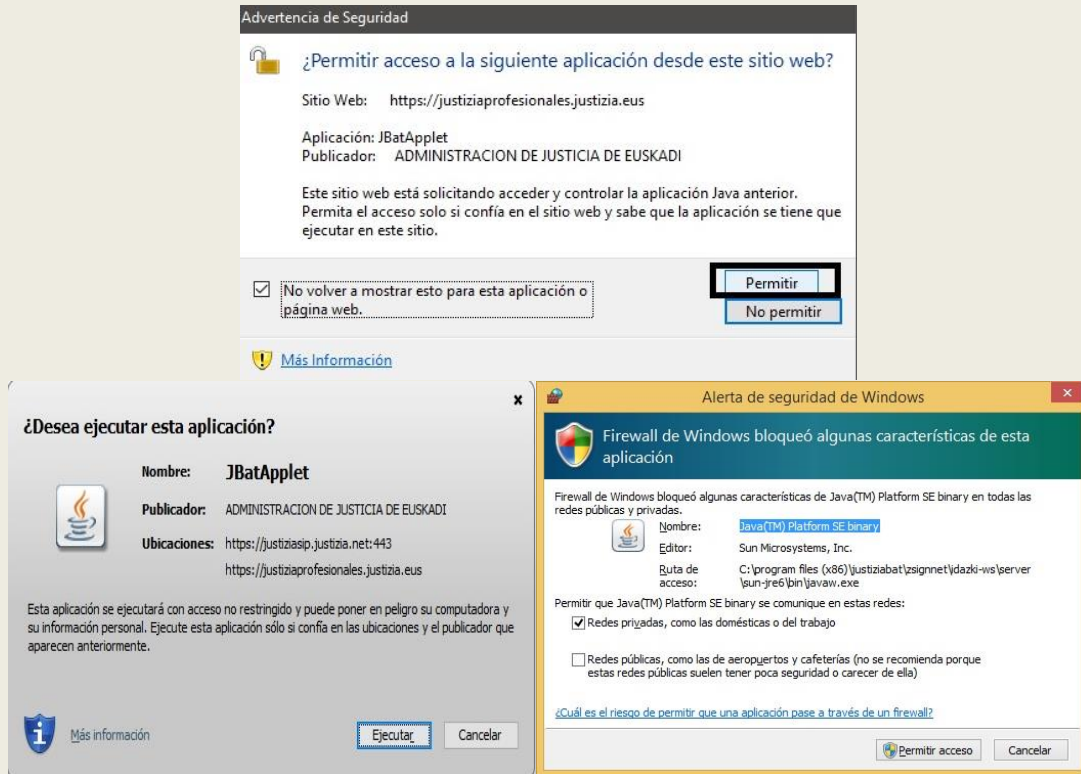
Advertencia de Seguridad

¿Permitir acceso a la siguiente aplicación desde este sitio web?

Sitio Web: https://justiziaprofesionales.justizia.eus

Aplicación: JBatApplet
Publicador: ADMINISTRACION DE JUSTICIA DE EUSKADI

Este sitio web está solicitando acceder y controlar la aplicación Java anterior. Permita el acceso solo si confía en el sitio web y sabe que la aplicación se tiene que ejecutar en este sitio.

No volver a mostrar esto para esta aplicación o página web.

Permitir

No permitir

Más Información

¿Desea ejecutar esta aplicación?

Nombre: JBatApplet

Publicador: ADMINISTRACION DE JUSTICIA DE EUSKADI

Ubicaciones: https://justiziasip.justizia.net:443
https://justiziaprofesionales.justizia.eus

Esta aplicación se ejecutará con acceso no restringido y puede poner en peligro su computadora y su información personal. Ejecute esta aplicación sólo si confía en las ubicaciones y el publicador que aparecen anteriormente.

Más información

Ejecutar

Cancelar

Alerta de seguridad de Windows

Firewall de Windows bloqueó algunas características de esta aplicación

Firewall de Windows bloqueó algunas características de Java(TM) Platform SE binary en todas las redes públicas y privadas.

Nombre: Java(TM) Platform SE binary
Editor: Sun Microsystems, Inc.
Ruta de acceso: C:\program files (x86)\justiziabat\zsignnet\idazki-ws\server\sun-jre6\bin\javaw.exe

Permitir que Java(TM) Platform SE binary se comunique en estas redes:

Redes privadas, como las domésticas o del trabajo

Redes públicas, como las de aeropuertos y cafeterías (no se recomienda porque estas redes públicas suelen tener poca seguridad o carecer de ella)

¿Cuál es el riesgo de permitir que una aplicación pase a través de un firewall?

Permitir acceso

Cancelar